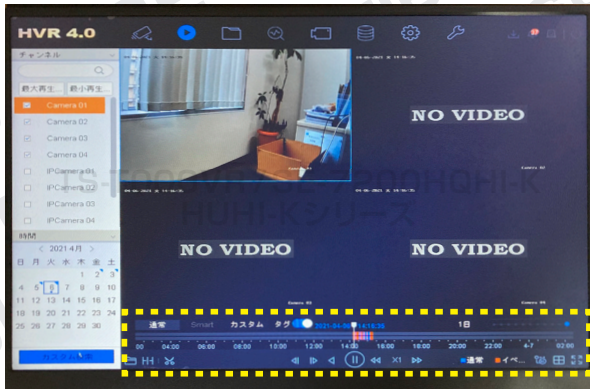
HVR 4.0

チャンネル

最大再生... 最小再生...

Camera 01
Camera 02
Camera 03
Camera 04
IPCamera 01
IPCamera 02
IPCamera 03
IPCamera 04

時間

2021-4月

| 日 | 月 | 火 | 水 | 木 | 金 | 土 |
|---|---|---|---|---|---|---|
| | | | | 1 | 2 | 3 |
| 4 | 5 | 6 | 7 | 8 | 9 | 10 |
| 11 | 12 | 13 | 14 | 15 | 16 | 17 |
| 18 | 19 | 20 | 21 | 22 | 23 | 24 |
| 25 | 26 | 27 | 28 | 29 | 30 | |

カスタム検索

NO VIDEO

NO VIDEO

NO VIDEO

Camera 01

Camera 02

Camera 03

Camera 04

HUHI-Kシリーズ

通常 Smart カスタム タグ 2021-04-06 14:18:36 1日

00:00 02:00 04:00 06:00 08:00 10:00 12:00 14:00 16:00 18:00 20:00 22:00 4-7 02:00

X1

通常 イベ...